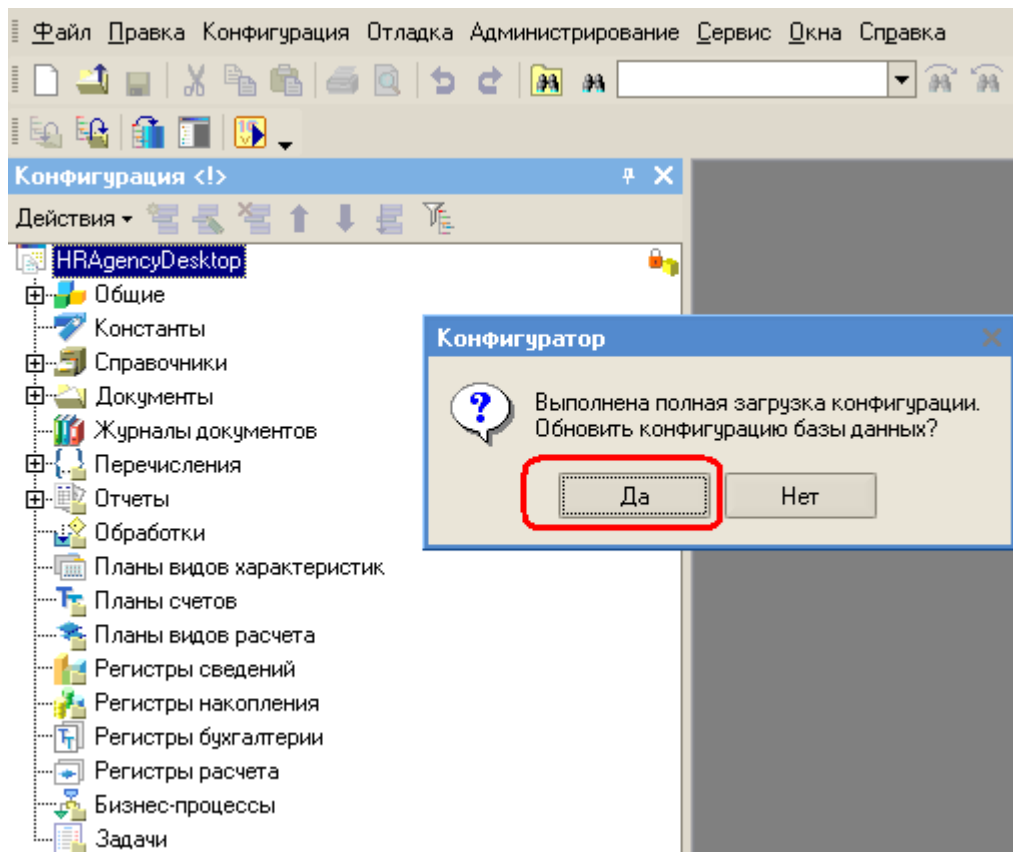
Файл Правка Конфигурация Отладка Администрирование Сервис Окна Справка

Конфигурация <!>

Действия

HRAgencyDesktop
Общие
Константы
Справочники
Документы
Журналы документов
Перечисления
Отчеты
Обработки
Планы видов характеристик
Планы счетов
Планы видов расчета
Регистры сведений
Регистры накопления
Регистры бухгалтерии
Регистры расчета
Бизнес-процессы
Задачи

Конфигуратор

Выполнена полная загрузка конфигурации.
Обновить конфигурацию базы данных?

Да
Нет